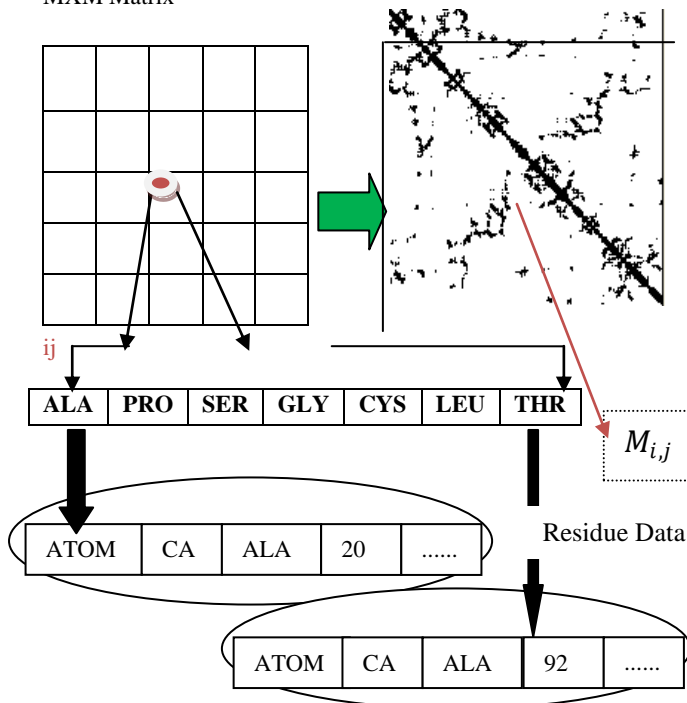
MAM Matrix

ij

| ALA | PRO | SER | GLY | CYS | LEU | THR |
|---|---|---|---|---|---|---|

$M_{i,j}$

| ATOM | CA | ALA | 20 | ...... |
|---|---|---|---|---|

Residue Data

| ATOM | CA | ALA | 92 | ...... |
|---|---|---|---|---|